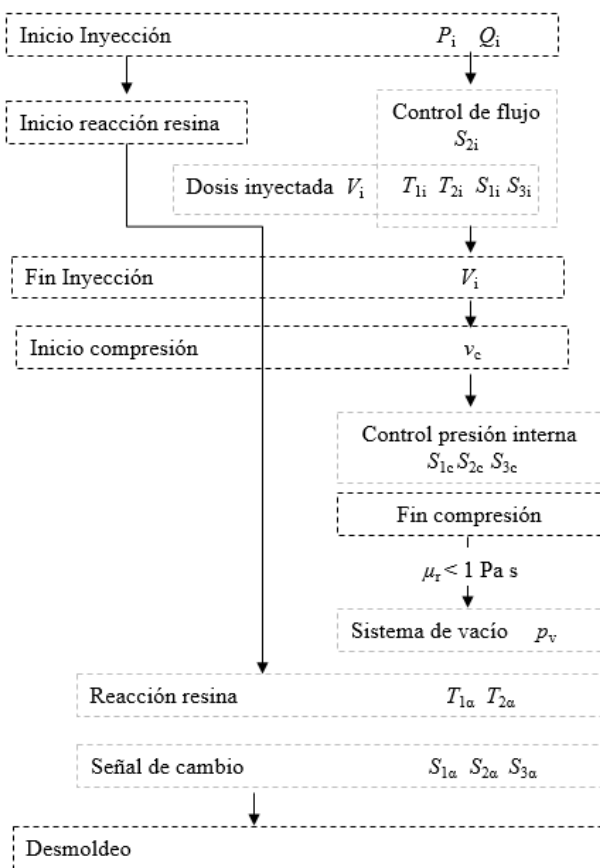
Inicio Inyección $P_{\mathrm{i}}$ $Q_{\mathrm{i}}$

Inicio reacción resina

Control de flujo $S_{2\mathrm{i}}$

Dosis inyectada $V_{\mathrm{i}}$ $T_{1\mathrm{i}}$ $T_{2\mathrm{i}}$ $S_{1\mathrm{i}}$ $S_{3\mathrm{i}}$

Fin Inyección $V_{\mathrm{i}}$

Inicio compresión $v_{\mathrm{c}}$

Control presión interna $S_{1\mathrm{c}}$ $S_{2\mathrm{c}}$ $S_{3\mathrm{c}}$

Fin compresión

$\mu_{\mathrm{r}} < 1$ Pa s

Sistema de vacío $p_{\mathrm{v}}$

Reacción resina $T_{1\alpha}$ $T_{2\alpha}$

Señal de cambio $S_{1\alpha}$ $S_{2\alpha}$ $S_{3\alpha}$

Desmoldeo